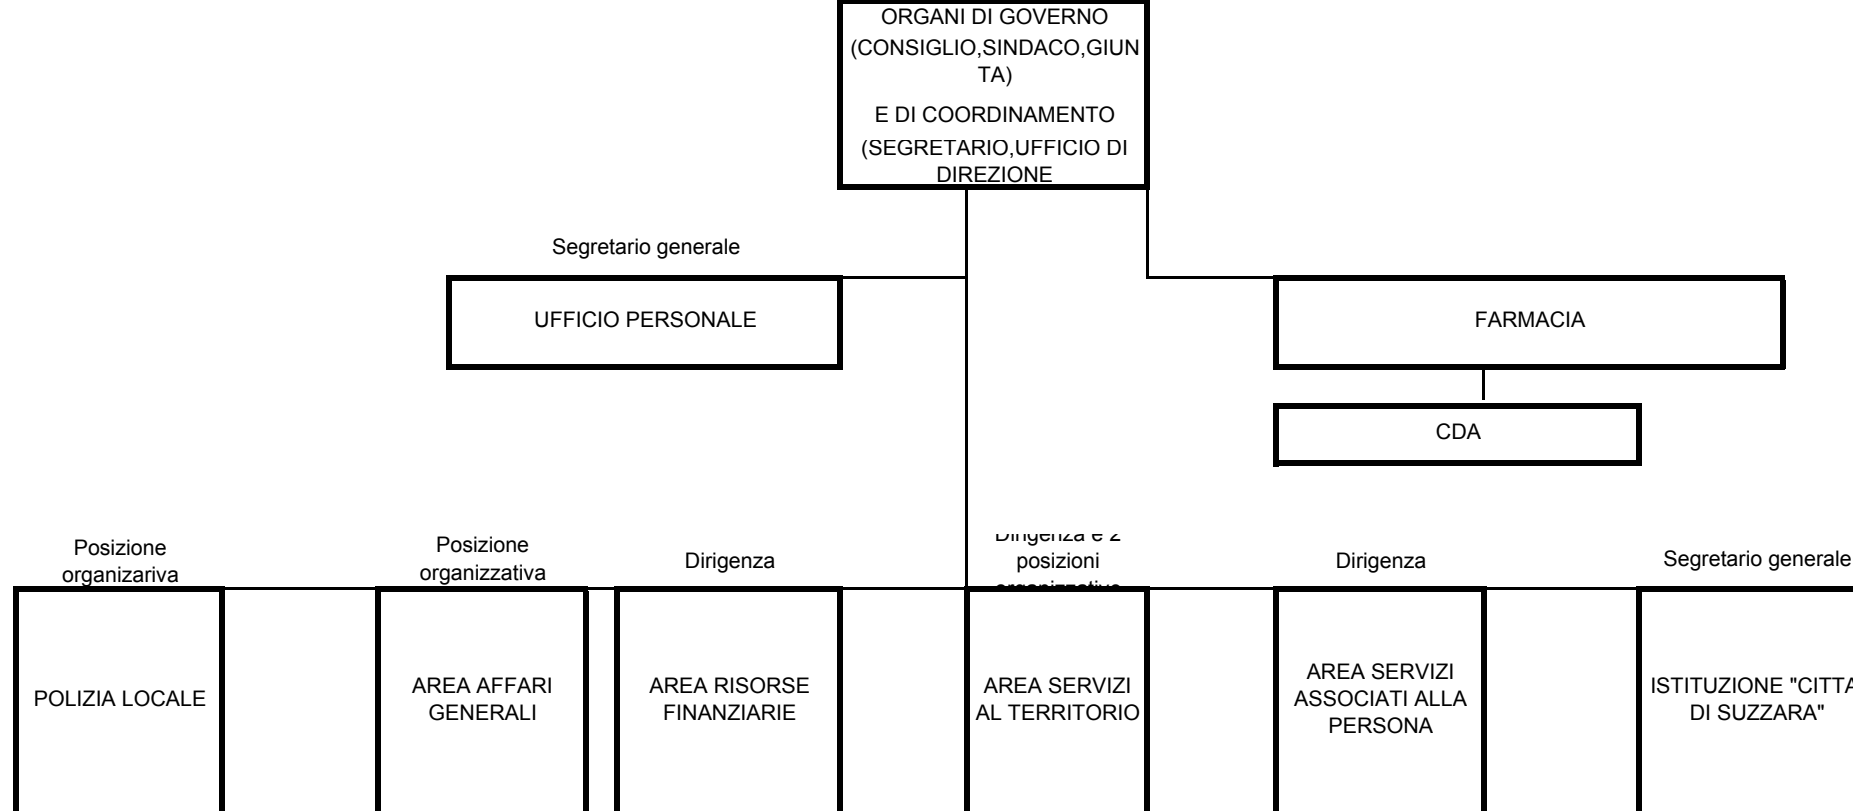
ORGANI DI GOVERNO (CONSIGLIO,SINDACO,GIUNTA)

E DI COORDINAMENTO

(SEGRETARIO,UFFICIO DI DIREZIONE

Segretario generale

UFFICIO PERSONALE

FARMACIA

CDA

Posizione organizariva

POLIZIA LOCALE

Posizione organizzativa

AREA AFFARI GENERALI

Dirigenza

AREA RISORSE FINANZIARIE

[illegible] posizioni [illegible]

AREA SERVIZI AL TERRITORIO

Dirigenza

AREA SERVIZI ASSOCIATI ALLA PERSONA

Segretario generale

ISTITUZIONE "CITTA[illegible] DI SUZZARA"